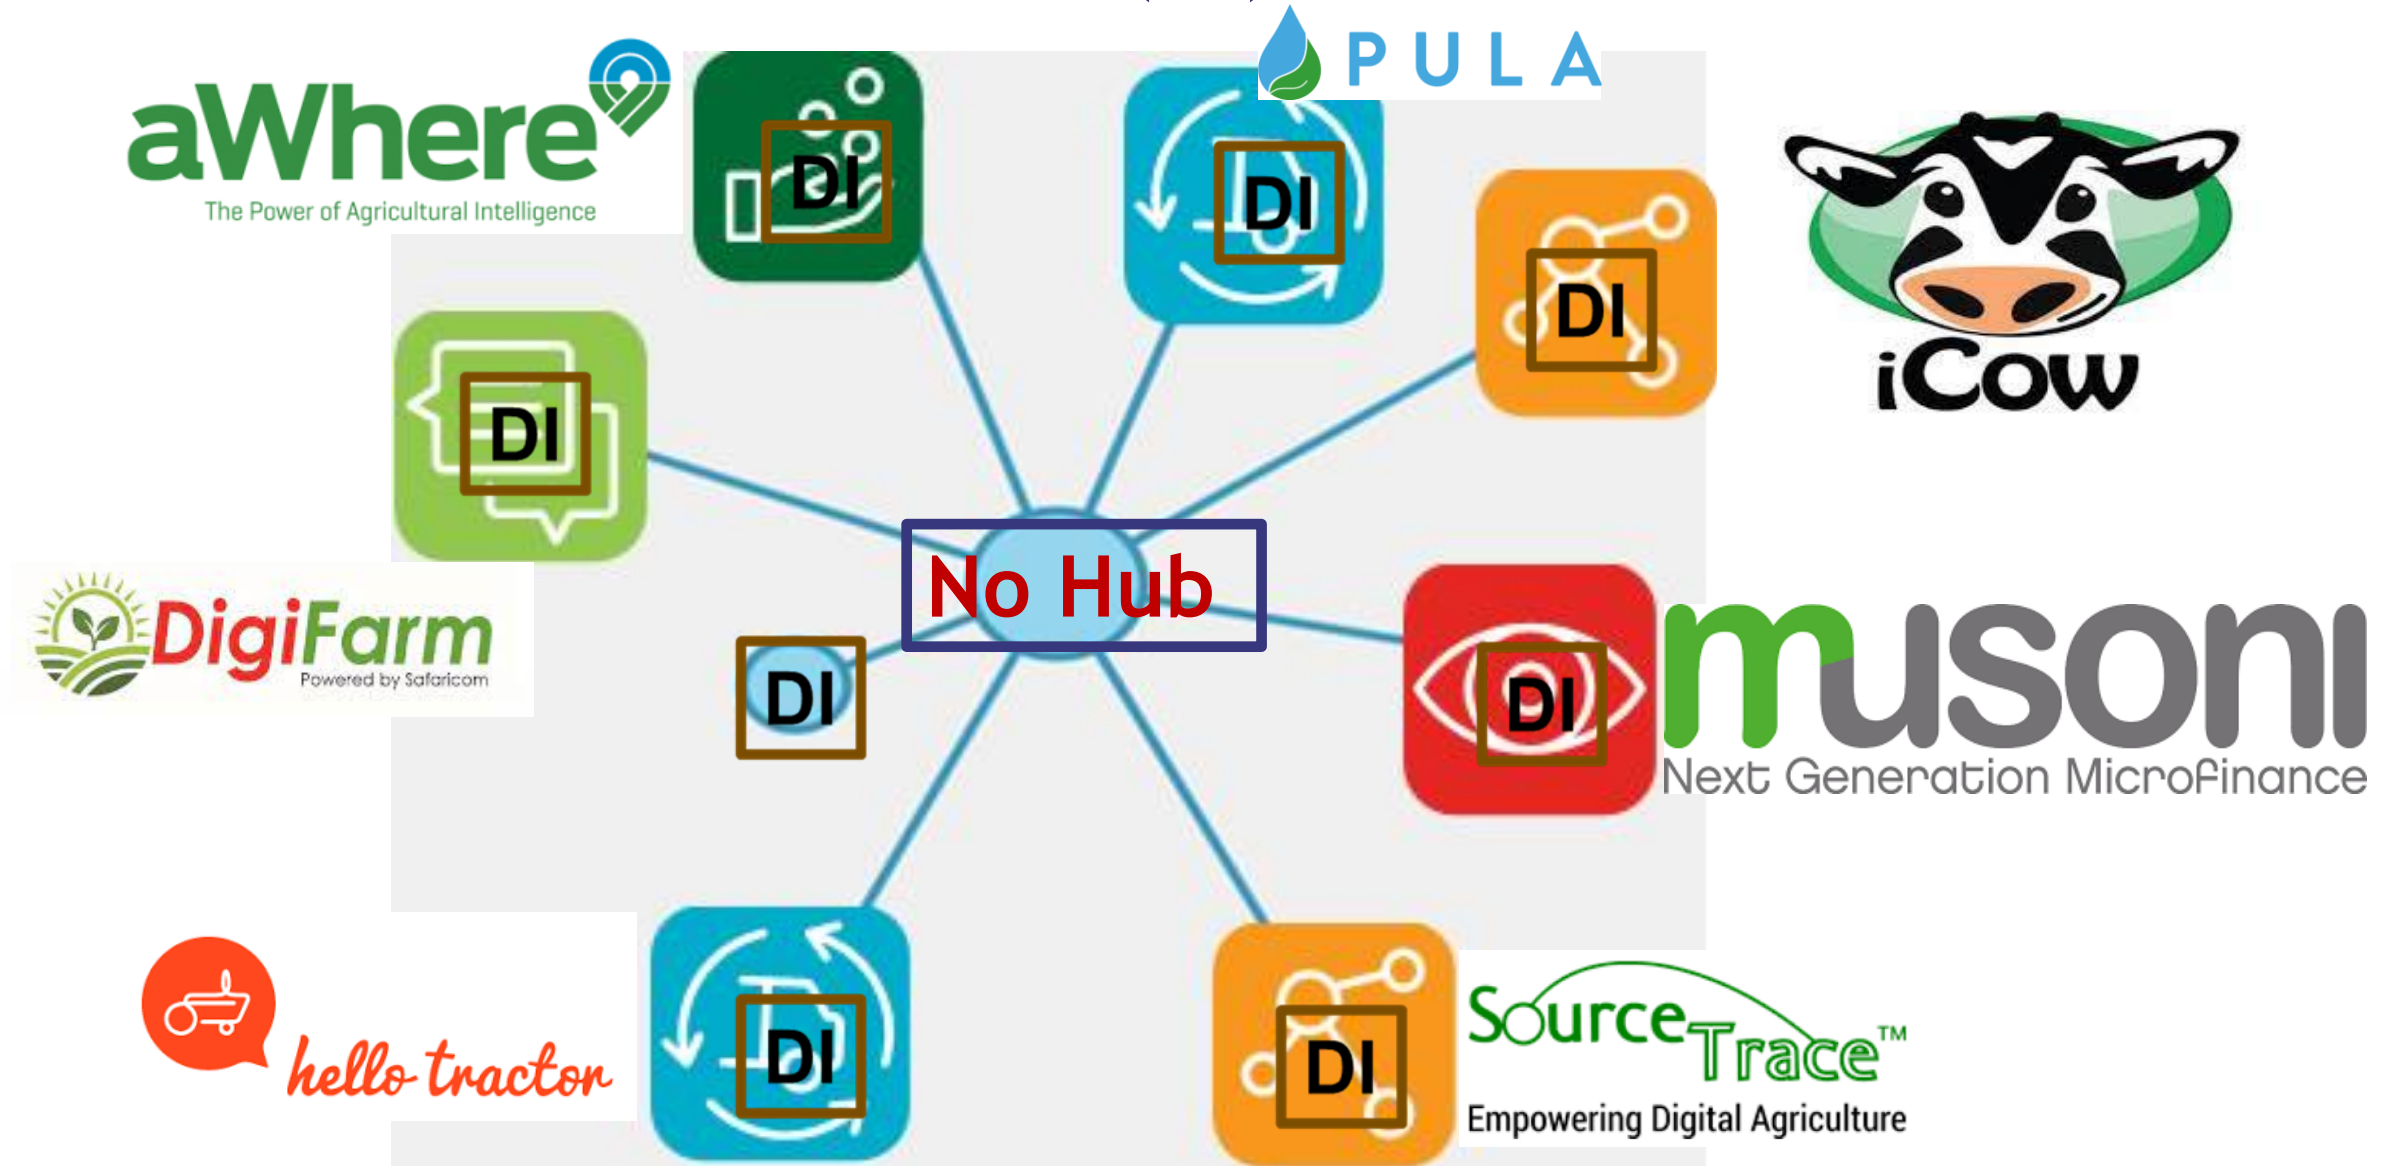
aWhere
The Power of Agricultural Intelligence

PULA

DI

DI

DI

iCow

DI

DigiFarm
Powered by Safaricom

No Hub

DI

DI

musoni
Next Generation Microfinance

hello tractor

DI

DI

SourceTrace™
Empowering Digital Agriculture